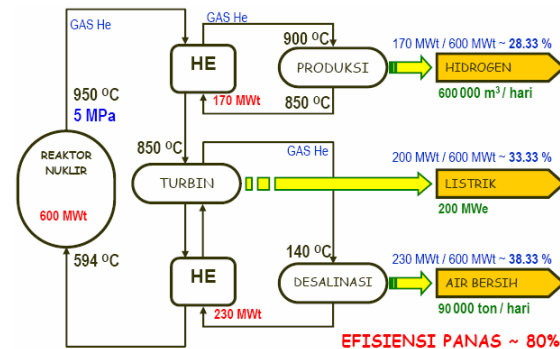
GAS He

GAS He

950 $^{O}$C
5 MPa

REAKTOR NUKLIR

600 MWt

594 $^{O}$C

HE

170 MWt

900 $^{O}$C

PRODUKSI

850 $^{O}$C

170 MWt / 600 MWt ~ 28.33 %

HIDROGEN

600 000 m$^{3}$ / hari

850 $^{O}$C

TURBIN

GAS He

200 MWt / 600 MWt ~ 33.33 %

LISTRIK

200 MWe

HE

230 MWt

140 $^{O}$C

DESALINASI

230 MWt / 600 MWt ~ 38.33 %

AIR BERSIH

90 000 ton / hari

EFISIENSI PANAS ~ 80%